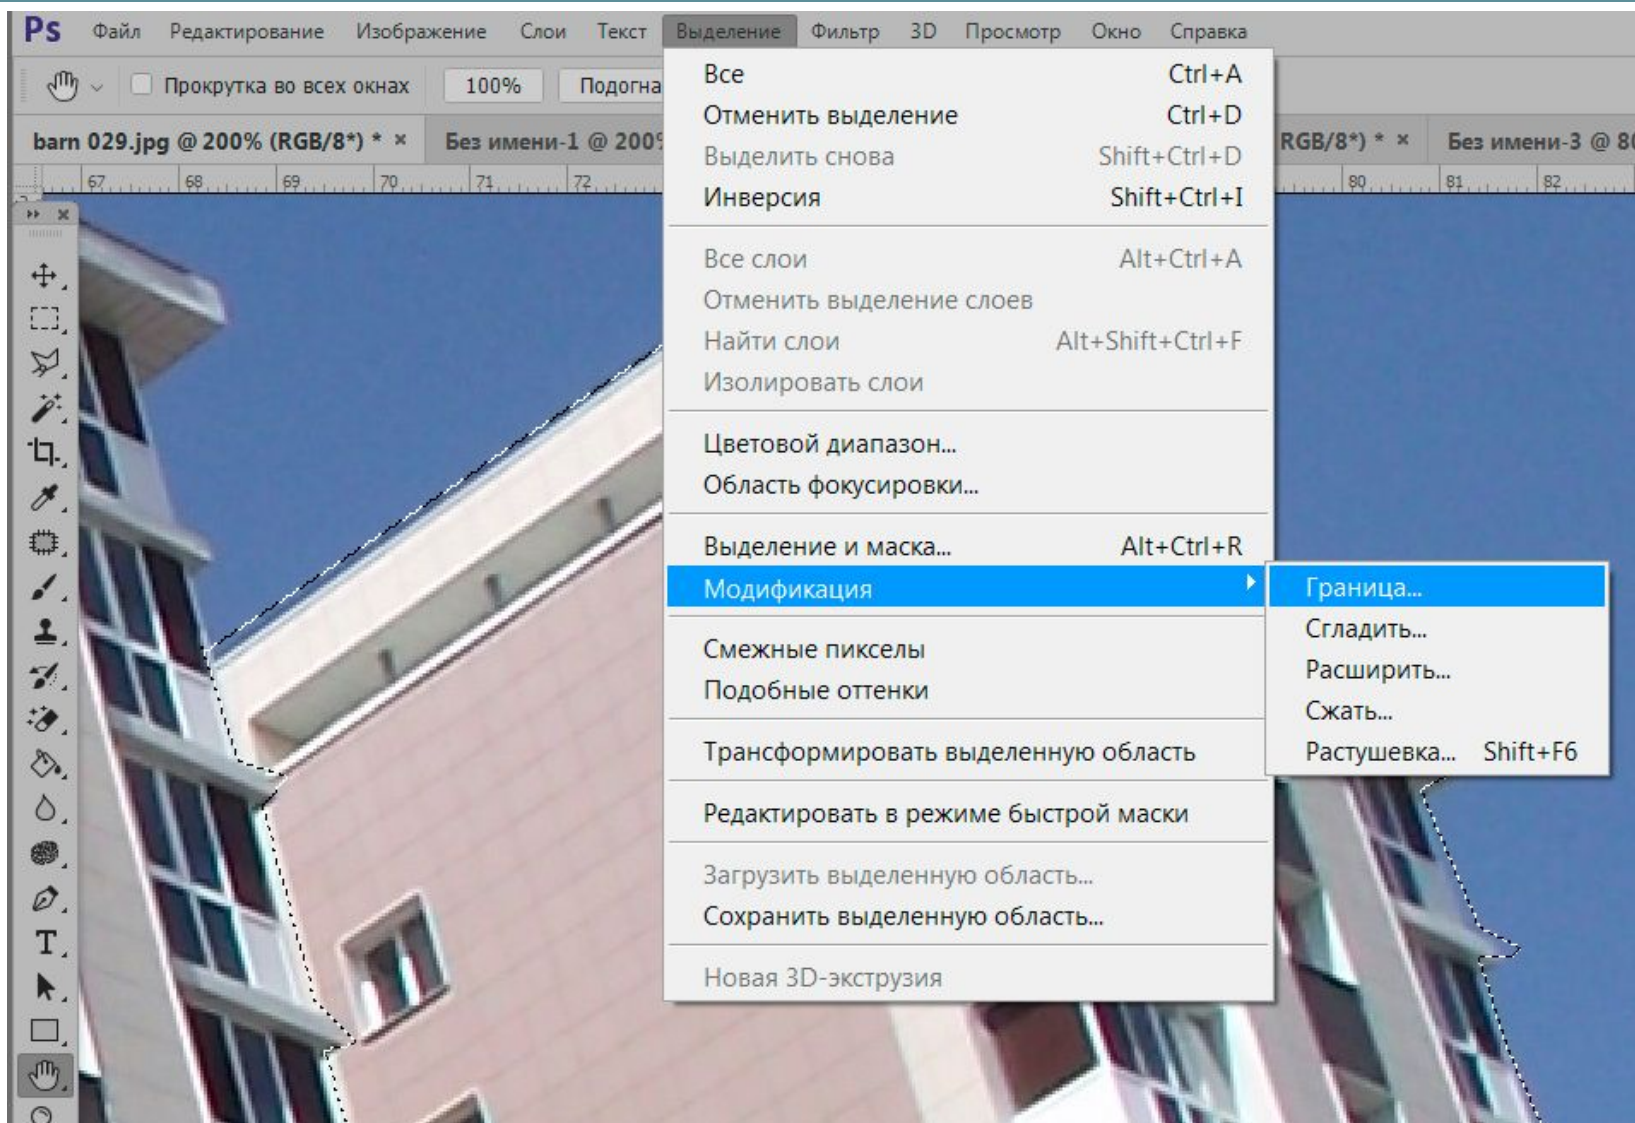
Ps Файл Редактирование Изображение Слои Текст Выделение Фильтр 3D Просмотр Окно Справка

Прокрутка во всех окнах 100% Подогна

barn 029.jpg @ 200% (RGB/8*) * × Без имени-1 @ 200 RGB/8*) * × Без имени-3 @ 8

67 68 69 70 71 72 80 81 82

Все Ctrl+A
Отменить выделение Ctrl+D
Выделить снова Shift+Ctrl+D
Инверсия Shift+Ctrl+I

Все слои Alt+Ctrl+A
Отменить выделение слоев
Найти слои Alt+Shift+Ctrl+F
Изолировать слои

Цветовой диапазон...
Область фокусировки...

Выделение и маска... Alt+Ctrl+R
Модификация

Смежные пикселы
Подобные оттенки

Трансформировать выделенную область

Редактировать в режиме быстрой маски

Загрузить выделенную область...
Сохранить выделенную область...

Новая 3D-экструзия

Граница...
Сгладить...
Расширить...
Сжать...
Растушевка... Shift+F6